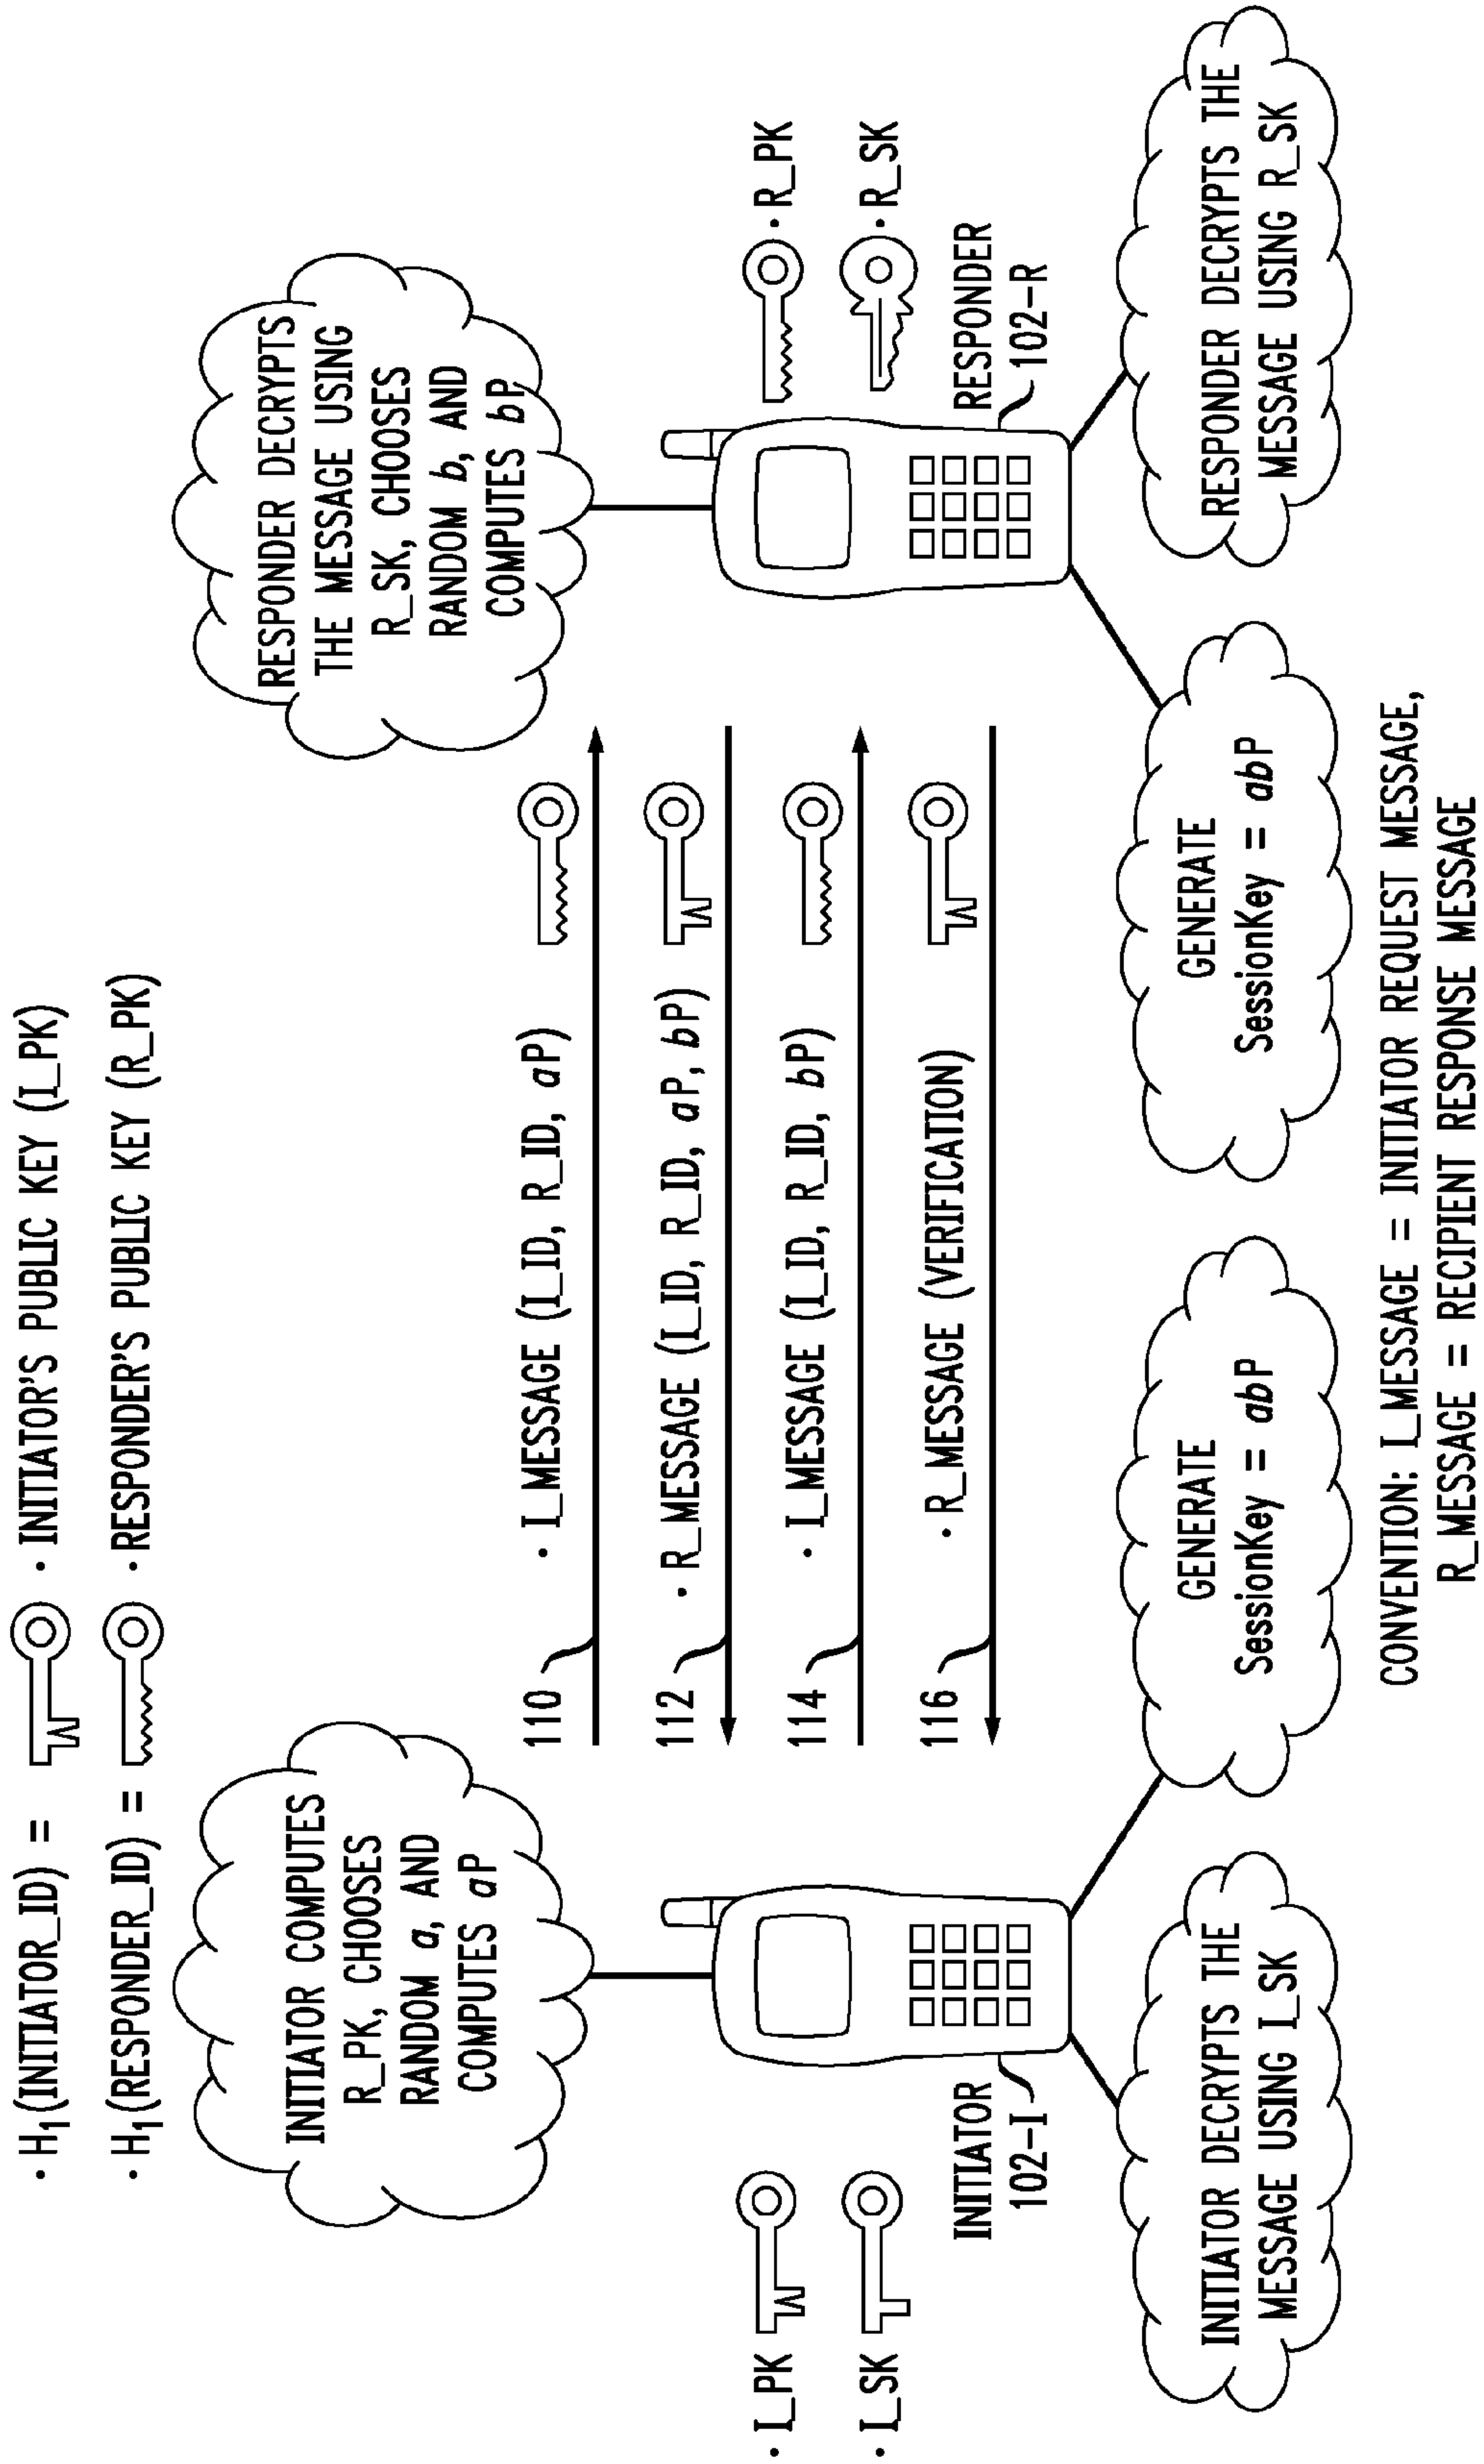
· $H_1$(INITIATOR_ID) = · INITIATOR'S PUBLIC KEY (I_PK)

· $H_1$(RESPONDER_ID) = ·RESPONDER'S PUBLIC KEY (R_PK)

INITIATOR COMPUTES R_PK, CHOOSES RANDOM $a$, AND COMPUTES $a$P

RESPONDER DECRYPTS THE MESSAGE USING R_SK, CHOOSES RANDOM $b$, AND COMPUTES $b$P

110 · I_MESSAGE (I_ID, R_ID, $a$P)

112 · R_MESSAGE (I_ID, R_ID, $a$P, $b$P)

114 · I_MESSAGE (I_ID, R_ID, $b$P)

116 · R_MESSAGE (VERIFICATION)

· R_PK

· R_SK

RESPONDER 102–R

· I_PK

· I_SK

INITIATOR 102–I

INITIATOR DECRYPTS THE MESSAGE USING I_SK

GENERATE SessionKey = $ab$P

GENERATE SessionKey = $ab$P

RESPONDER DECRYPTS THE MESSAGE USING R_SK

CONVENTION: I_MESSAGE = INITIATOR REQUEST MESSAGE, R_MESSAGE = RECIPIENT RESPONSE MESSAGE